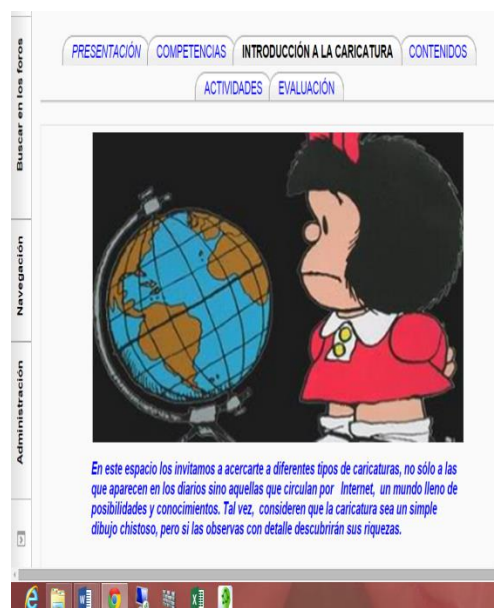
Buscar en los foros

Navegación

Administración

PRESENTACIÓN | COMPETENCIAS | INTRODUCCIÓN A LA CARICATURA | CONTENIDOS | ACTIVIDADES | EVALUACIÓN

En este espacio los invitamos a acercarte a diferentes tipos de caricaturas, no sólo a las que aparecen en los diarios sino aquellas que circulan por Internet, un mundo lleno de posibilidades y conocimientos. Tal vez, consideren que la caricatura sea un simple dibujo chistoso, pero si las observas con detalle descubrirán sus riquezas.